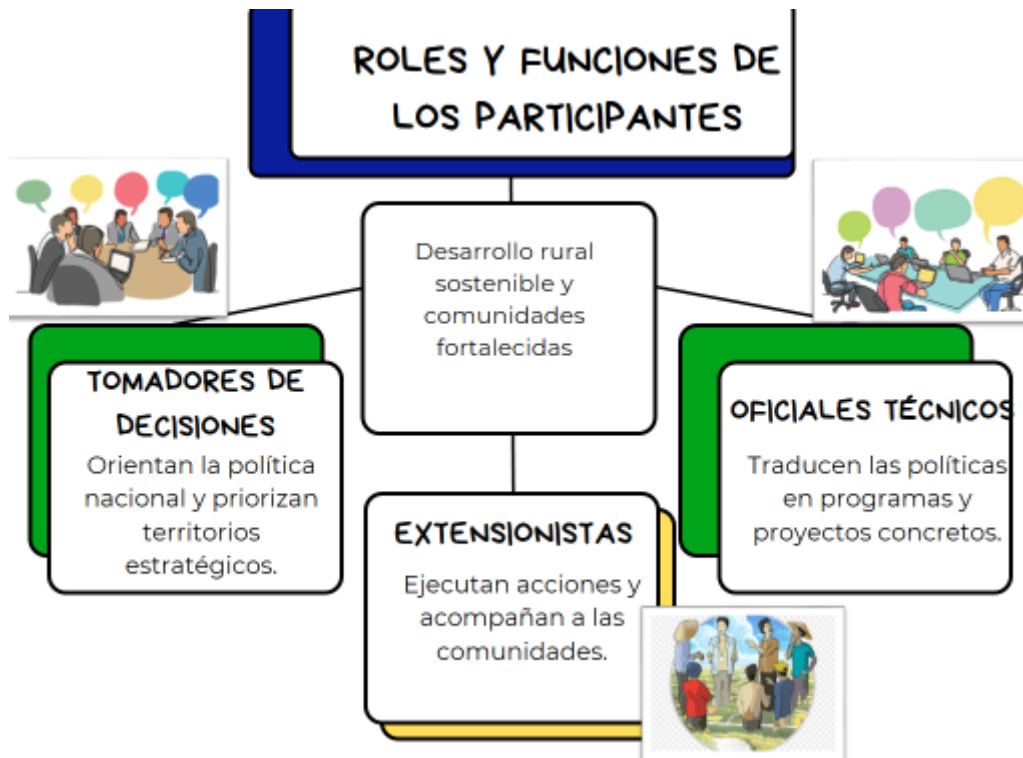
ROLES Y FUNCIONES DE LOS PARTICIPANTES

Desarrollo rural sostenible y comunidades fortalecidas

TOMADORES DE DECISIONES

Orientan la política nacional y priorizan territorios estratégicos.

OFICIALES TÉCNICOS

Traducen las políticas en programas y proyectos concretos.

EXTENSIONISTAS

Ejecutan acciones y acompañan a las comunidades.